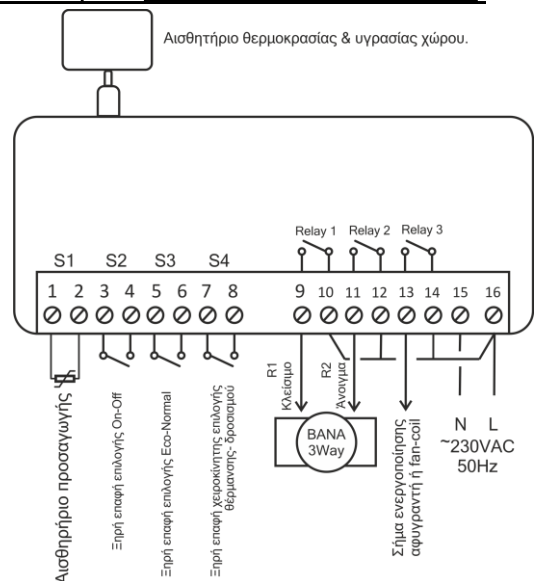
Αισθητήριο θερμοκρασίας & υγρασίας χώρου.

Relay 1 Relay 2 Relay 3

S1 S2 S3 S4

1 2 3 4 5 6 7 8 9 10 11 12 13 14 15 16

Αισθητήριο προσαγωγής

Ξηρή επαφή επιλογής On-Off

Ξηρή επαφή επιλογής Eco-Normal

Ξηρή επαφή χειροκίνητης επιλογής θέρμανσης- δροσισμού

R1 Κλείσιμο

R2 Άνοιγμα

BANA 3Way

Σήμα ενεργοποίησης αφυγραντή ή fan-coil

N L
~230VAC
50Hz